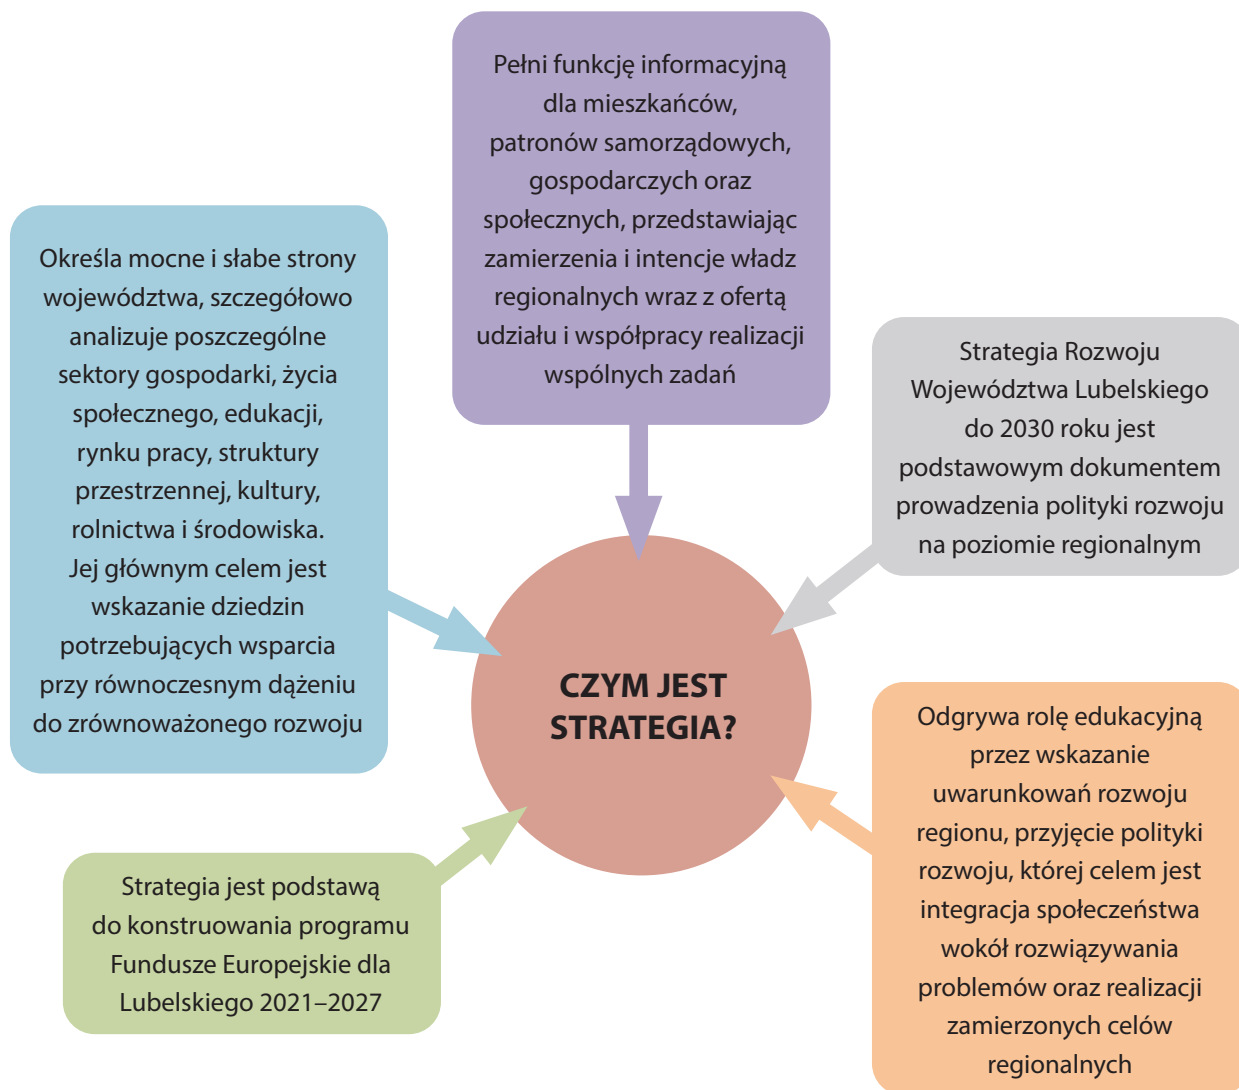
Pełni funkcję informacyjną dla mieszkańców, patronów samorządowych, gospodarczych oraz społecznych, przedstawiając zamierzenia i intencje władz regionalnych wraz z ofertą udziału i współpracy realizacji wspólnych zadań

Określa mocne i słabe strony województwa, szczegółowo analizuje poszczególne sektory gospodarki, życia społecznego, edukacji, rynku pracy, struktury przestrzennej, kultury, rolnictwa i środowiska. Jej głównym celem jest wskazanie dziedzin potrzebujących wsparcia przy równoczesnym dążeniu do zrównoważonego rozwoju

Strategia Rozwoju Województwa Lubelskiego do 2030 roku jest podstawowym dokumentem prowadzenia polityki rozwoju na poziomie regionalnym

CZYM JEST STRATEGIA?

Odgrywa rolę edukacyjną przez wskazanie uwarunkowań rozwoju regionu, przyjęcie polityki rozwoju, której celem jest integracja społeczeństwa wokół rozwiązywania problemów oraz realizacji zamierzonych celów regionalnych

Strategia jest podstawą do konstruowania programu Fundusze Europejskie dla Lubelskiego 2021–2027